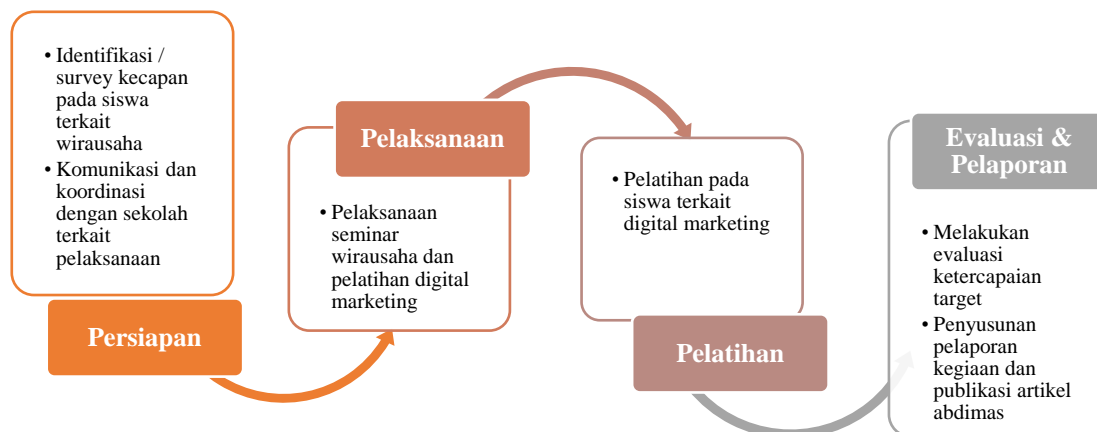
• Identifikasi / survey kecapan pada siswa terkait wirausaha
• Komunikasi dan koordinasi dengan sekolah terkait pelaksanaan

Persiapan

Pelaksanaan

• Pelaksanaan seminar wirausaha dan pelatihan digital marketing

• Pelatihan pada siswa terkait digital marketing

Pelatihan

Evaluasi & Pelaporan

• Melakukan evaluasi ketercapaian target
• Penyusunan pelaporan kegiaan dan publikasi artikel abdimas